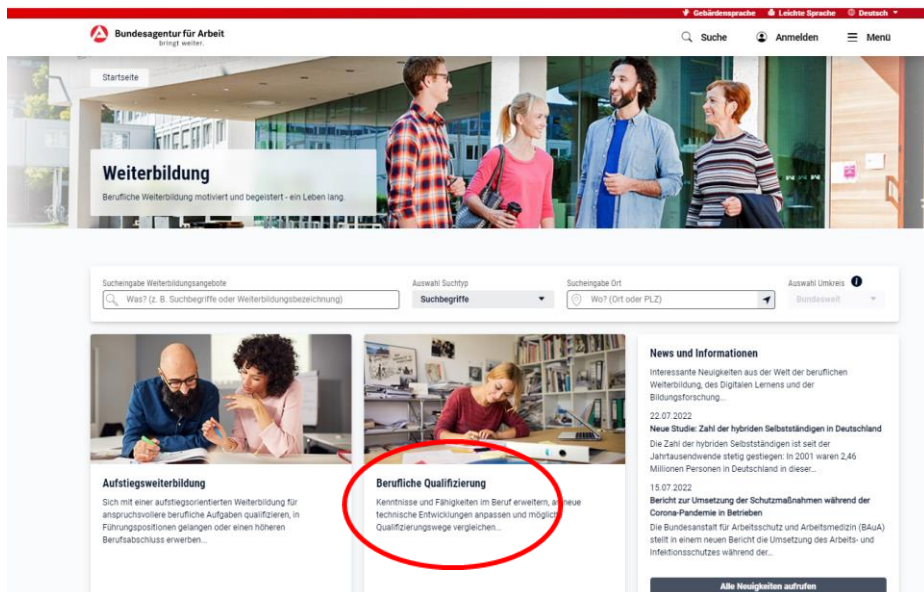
Gebärdensprache Leichte Sprache Deutsch

Bundesagentur für Arbeit
bringt weiter.

Suche Anmelden Menü

Startseite

Weiterbildung
Berufliche Weiterbildung motiviert und begeistert - ein Leben lang.

Sucheingabe Weiterbildungsangebote
Was? (z. B. Suchbegriffe oder Weiterbildungsbezeichnung)
Auswahl Suchtyp
Suchbegriffe
Sucheingabe Ort
Wo? (Ort oder PLZ)
Auswahl Umkreis
Bundesweit

Aufstiegsweiterbildung
Sich mit einer aufstiegsorientierten Weiterbildung für anspruchsvollere berufliche Aufgaben qualifizieren, in Führungspositionen gelangen oder einen höheren Berufsabschluss erwerben...

Berufliche Qualifizierung
Kenntnisse und Fähigkeiten im Beruf erweitern, an neue technische Entwicklungen anpassen und möglich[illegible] Qualifizierungswege vergleichen...

News und Informationen
Interessante Neuigkeiten aus der Welt der beruflichen Weiterbildung, des Digitalen Lernens und der Bildungsforschung...

22.07.2022
Neue Studie: Zahl der hybriden Selbstständigen in Deutschland
Die Zahl der hybriden Selbstständigen ist seit der Jahrtausendwende stetig gestiegen: In 2001 waren 2,46 Millionen Personen in Deutschland in dieser...

15.07.2022
Bericht zur Umsetzung der Schutzmaßnahmen während der Corona-Pandemie in Betrieben
Die Bundesanstalt für Arbeitsschutz und Arbeitsmedizin (BAuA) stellt in einem neuen Bericht die Umsetzung des Arbeits- und Infektionsschutzes während der...

Alle Neuigkeiten aufrufen